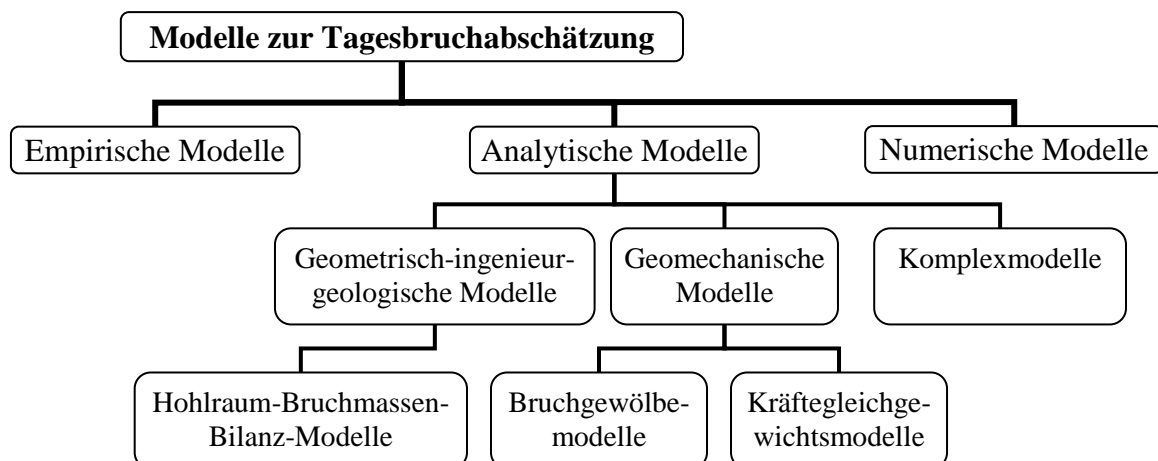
Modelle zur Tagesbruchabschätzung

Empirische Modelle

Analytische Modelle

Numerische Modelle

Geometrisch-ingenieurgeologische Modelle

Geomechanische Modelle

Komplexmodelle

Hohlraum-Bruchmassen-Bilanz-Modelle

Bruchgewölbemodelle

Kräftegleichgewichtsmodelle